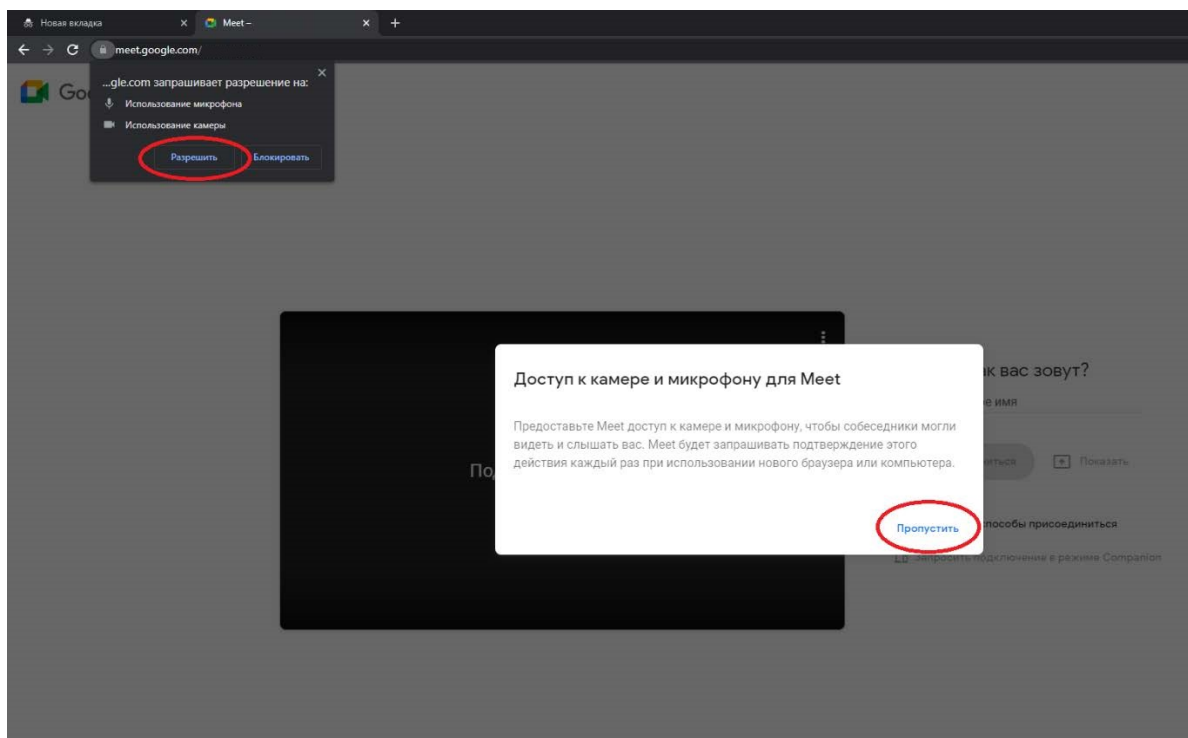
Новая вкладка ×
Meet – ×
+

meet.google.com/

...gle.com запрашивает разрешение на:
×
Использование микрофона
Использование камеры
Разрешить
Блокировать

Go

Доступ к камере и микрофону для Meet

Предоставьте Meet доступ к камере и микрофону, чтобы собеседники могли видеть и слышать вас. Meet будет запрашивать подтверждение этого действия каждый раз при использовании нового браузера или компьютера.

Пропустить

По

к вас зовут?
е имя
иться
Показать
пособы присоединиться
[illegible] подключение в режиме Companion